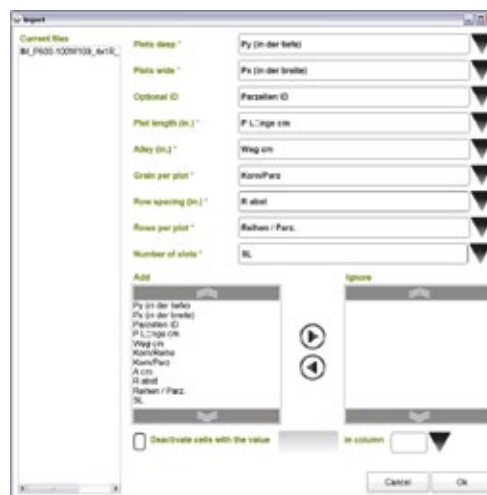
Import

Current files
IM_P600-100W109_4x18_

Plots deep * Py (in der tiefe)
Plots wide * Px (in der breite)
Optional ID Parzellen ID
Plot length (in.) * P L□nge cm
Alley (in.) * Weg cm
Grain per plot * Korn/Parz
Row spacing (in.) * R abst
Rows per plot * Reihen / Parz.
Number of slots * SL

Add
Py (in der tiefe)
Px (in der breite)
Parzellen ID
P L□nge cm
Weg cm
Korn/Reihe
Korn/Parz
A cm
R abst
Reihen / Parz.
SL

Ignore

Deactivate cells with the value in column

Cancel Ok